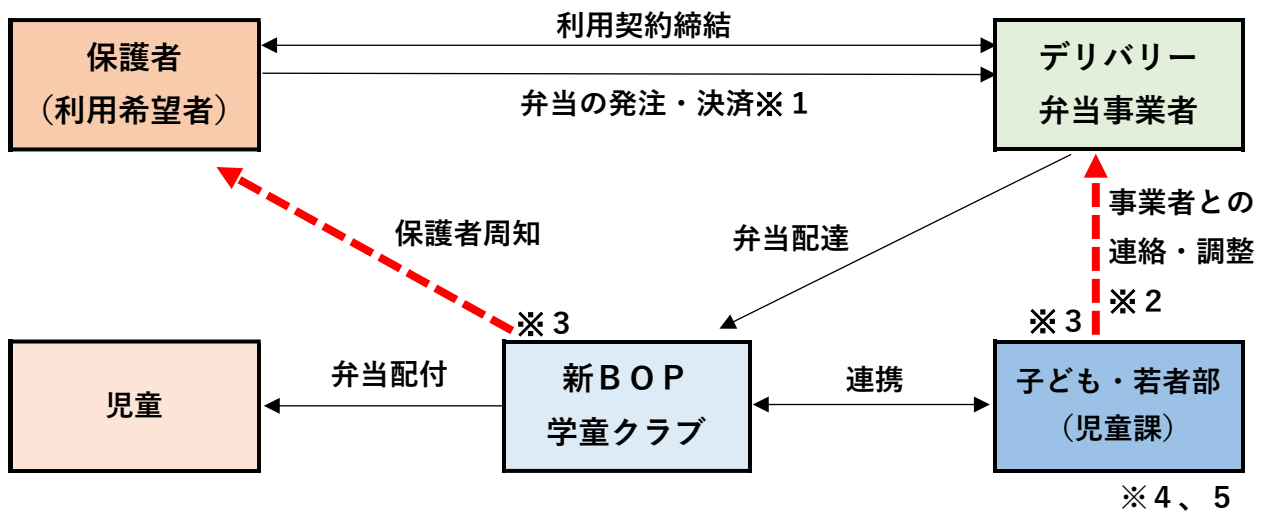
保護者
（利用希望者）

利用契約締結

弁当の発注・決済※１

デリバリー
弁当事業者

保護者周知

弁当配達

事業者との
連絡・調整
※２

※３

※３

児童

弁当配付

新ＢＯＰ
学童クラブ

連携

子ども・若者部
（児童課）

※４、５